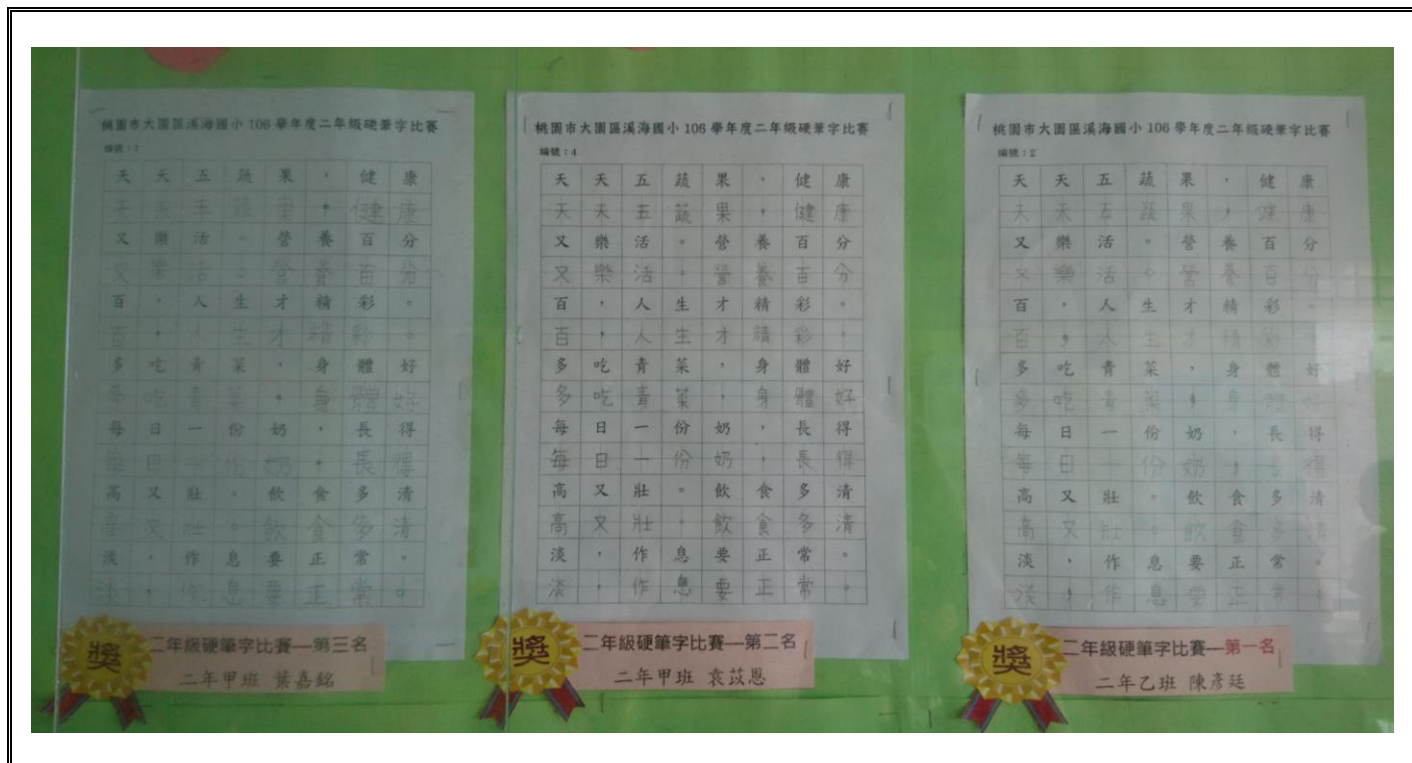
桃園市大園區溪海國小 106 學年度二年級硬筆字比賽

編號：1

| 天 | 天 | 五 | 蔬 | 果 | ， | 健 | 康 |
|---|---|---|---|---|---|---|---|
| 天 | 天 | 五 | 蔬 | 果 | ， | 健 | 康 |
| 又 | 樂 | 活 | 。 | 營 | 養 | 百 | 分 |
| 又 | 樂 | 活 | 。 | 營 | 養 | 百 | 分 |
| 百 | ， | 人 | 生 | 才 | 精 | 彩 | 。 |
| 百 | ， | 人 | 生 | 才 | 精 | 彩 | 。 |
| 多 | 吃 | 青 | 菜 | ， | 身 | 體 | 好 |
| 多 | 吃 | 青 | 菜 | ， | 身 | 體 | 好 |
| 每 | 日 | 一 | 份 | 奶 | ， | 長 | 得 |
| 每 | 日 | 一 | 份 | 奶 | ， | 長 | 得 |
| 高 | 又 | 壯 | 。 | 飲 | 食 | 多 | 清 |
| 高 | 又 | 壯 | 。 | 飲 | 食 | 多 | 清 |
| 淡 | ， | 作 | 息 | 要 | 正 | 常 | 。 |
| 淡 | ， | 作 | 息 | 要 | 正 | 常 | 。 |

獎 二年級硬筆字比賽—第三名
二年甲班 葉嘉銘

桃園市大園區溪海國小 106 學年度二年級硬筆字比賽

編號：4

| 天 | 天 | 五 | 蔬 | 果 | ， | 健 | 康 |
|---|---|---|---|---|---|---|---|
| 天 | 天 | 五 | 蔬 | 果 | ， | 健 | 康 |
| 又 | 樂 | 活 | 。 | 營 | 養 | 百 | 分 |
| 又 | 樂 | 活 | 。 | 營 | 養 | 百 | 分 |
| 百 | ， | 人 | 生 | 才 | 精 | 彩 | 。 |
| 百 | ， | 人 | 生 | 才 | 精 | 彩 | 。 |
| 多 | 吃 | 青 | 菜 | ， | 身 | 體 | 好 |
| 多 | 吃 | 青 | 菜 | ， | 身 | 體 | 好 |
| 每 | 日 | 一 | 份 | 奶 | ， | 長 | 得 |
| 每 | 日 | 一 | 份 | 奶 | ， | 長 | 得 |
| 高 | 又 | 壯 | 。 | 飲 | 食 | 多 | 清 |
| 高 | 又 | 壯 | 。 | 飲 | 食 | 多 | 清 |
| 淡 | ， | 作 | 息 | 要 | 正 | 常 | 。 |
| 淡 | ， | 作 | 息 | 要 | 正 | 常 | 。 |

獎 二年級硬筆字比賽—第二名
二年甲班 袁苡恩

桃園市大園區溪海國小 106 學年度二年級硬筆字比賽

編號：2

| 天 | 天 | 五 | 蔬 | 果 | ， | 健 | 康 |
|---|---|---|---|---|---|---|---|
| 天 | 天 | 五 | 蔬 | 果 | ， | 健 | 康 |
| 又 | 樂 | 活 | 。 | 營 | 養 | 百 | 分 |
| 又 | 樂 | 活 | 。 | 營 | 養 | 百 | 分 |
| 百 | ， | 人 | 生 | 才 | 精 | 彩 | 。 |
| 百 | ， | 人 | 生 | 才 | 精 | 彩 | 。 |
| 多 | 吃 | 青 | 菜 | ， | 身 | 體 | 好 |
| 多 | 吃 | 青 | 菜 | ， | 身 | 體 | 好 |
| 每 | 日 | 一 | 份 | 奶 | ， | 長 | 得 |
| 每 | 日 | 一 | 份 | 奶 | ， | 長 | 得 |
| 高 | 又 | 壯 | 。 | 飲 | 食 | 多 | 清 |
| 高 | 又 | 壯 | 。 | 飲 | 食 | 多 | 清 |
| 淡 | ， | 作 | 息 | 要 | 正 | 常 | 。 |
| 淡 | ， | 作 | 息 | 要 | 正 | 常 | 。 |

獎 二年級硬筆字比賽—第一名
二年乙班 陳彥廷